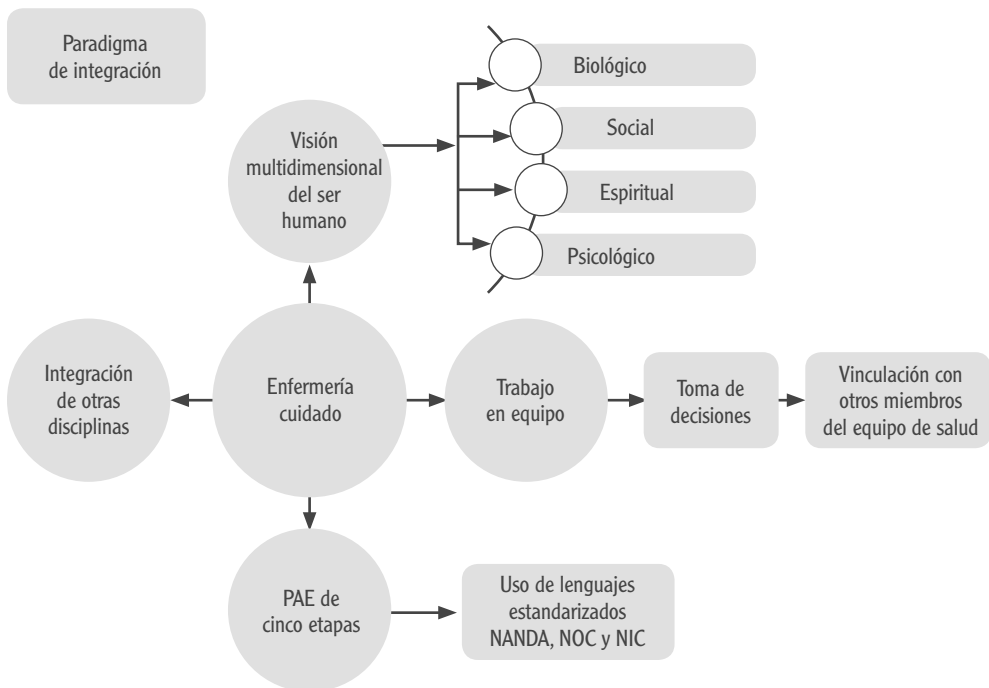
Paradigma de integración

Visión multidimensional del ser humano

Biológico

Social

Espiritual

Psicológico

Integración de otras disciplinas

Enfermería cuidado

Trabajo en equipo

Toma de decisiones

Vinculación con otros miembros del equipo de salud

PAE de cinco etapas

Uso de lenguajes estandarizados NANDA, NOC y NIC